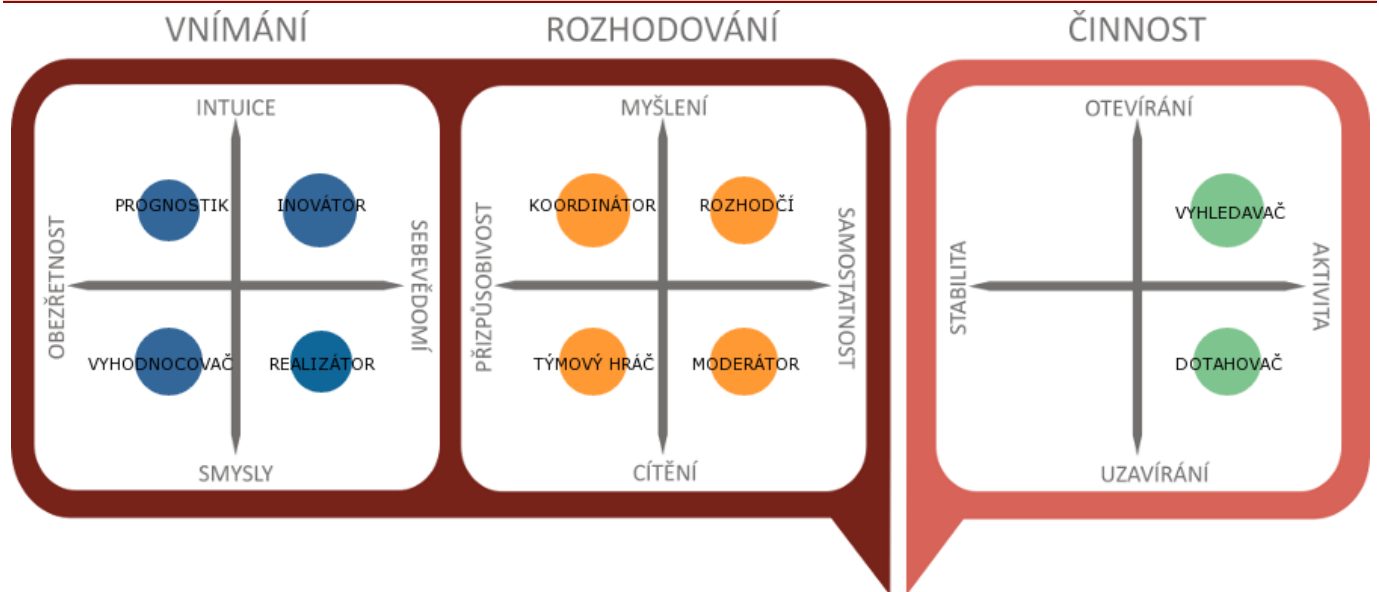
VNÍMÁNÍ

ROZHODOVÁNÍ

ČINNOST

INTUICE

OBEZŘETNOST

SEBEVĚDOMÍ

PROGNOSTIK

INOVÁTOR

VYHODNOCOVAČ

REALIZÁTOR

SMYSLY

MYŠLENÍ

PŘIZPŮSOBIVOST

SAMOSTATNOST

KOORDINÁTOR

ROZHODČÍ

TÝMOVÝ HRÁČ

MODERÁTOR

CÍTĚNÍ

OTEVÍRÁNÍ

STABILITA

AKTIVITA

VYHLEDAVAČ

DOTAHOVAČ

UZAVÍRÁNÍ